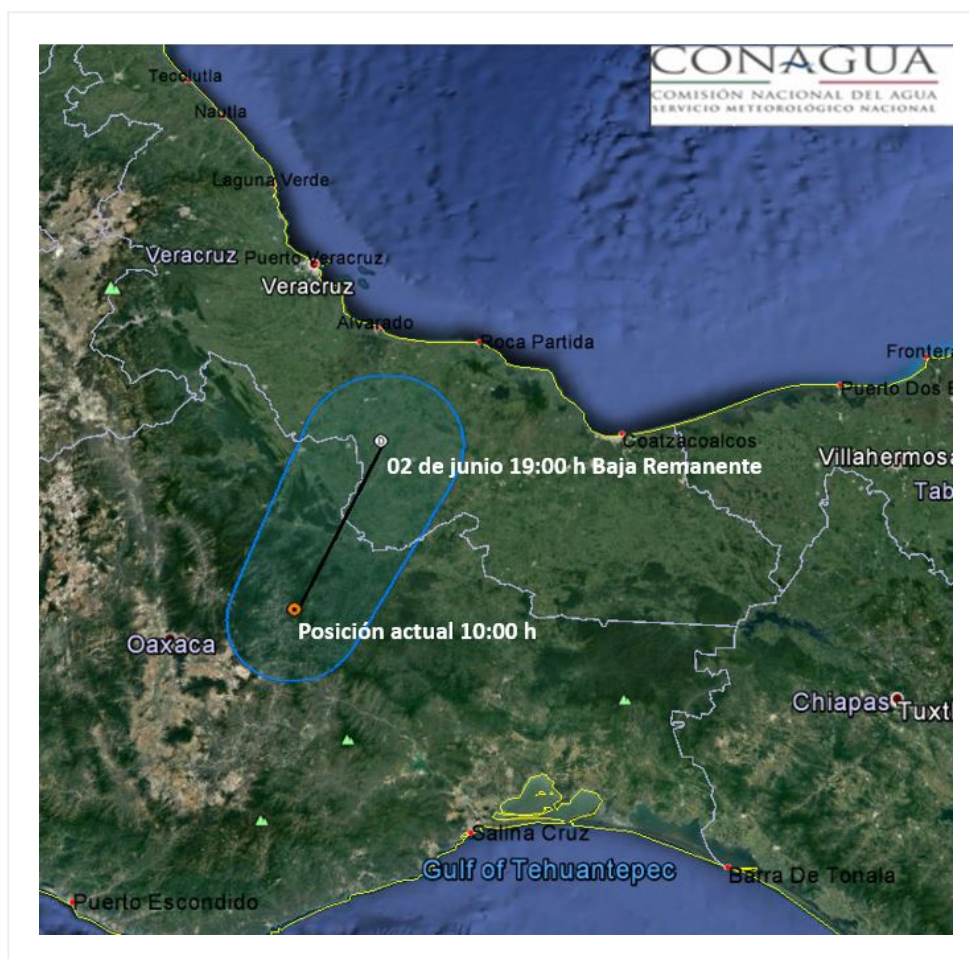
CONAGUA
COMISIÓN NACIONAL DEL AGUA
SERVICIO METEOROLÓGICO NACIONAL

Tecolutla
Nautla
Laguna Verde
Veracruz
Puerto Veracruz
Veracruz
Alvarado
Roca Partida
Frontera
Puerto Dos B
Coatzacoalcos
Villahermosa
Tab
02 de junio 19:00 h Baja Remanente
Posición actual 10:00 h
Oaxaca
Chiapas
Tuxtl
Salina Cruz
Gulf of Tehuantepec
Barra De Tonala
Puerto Escondido